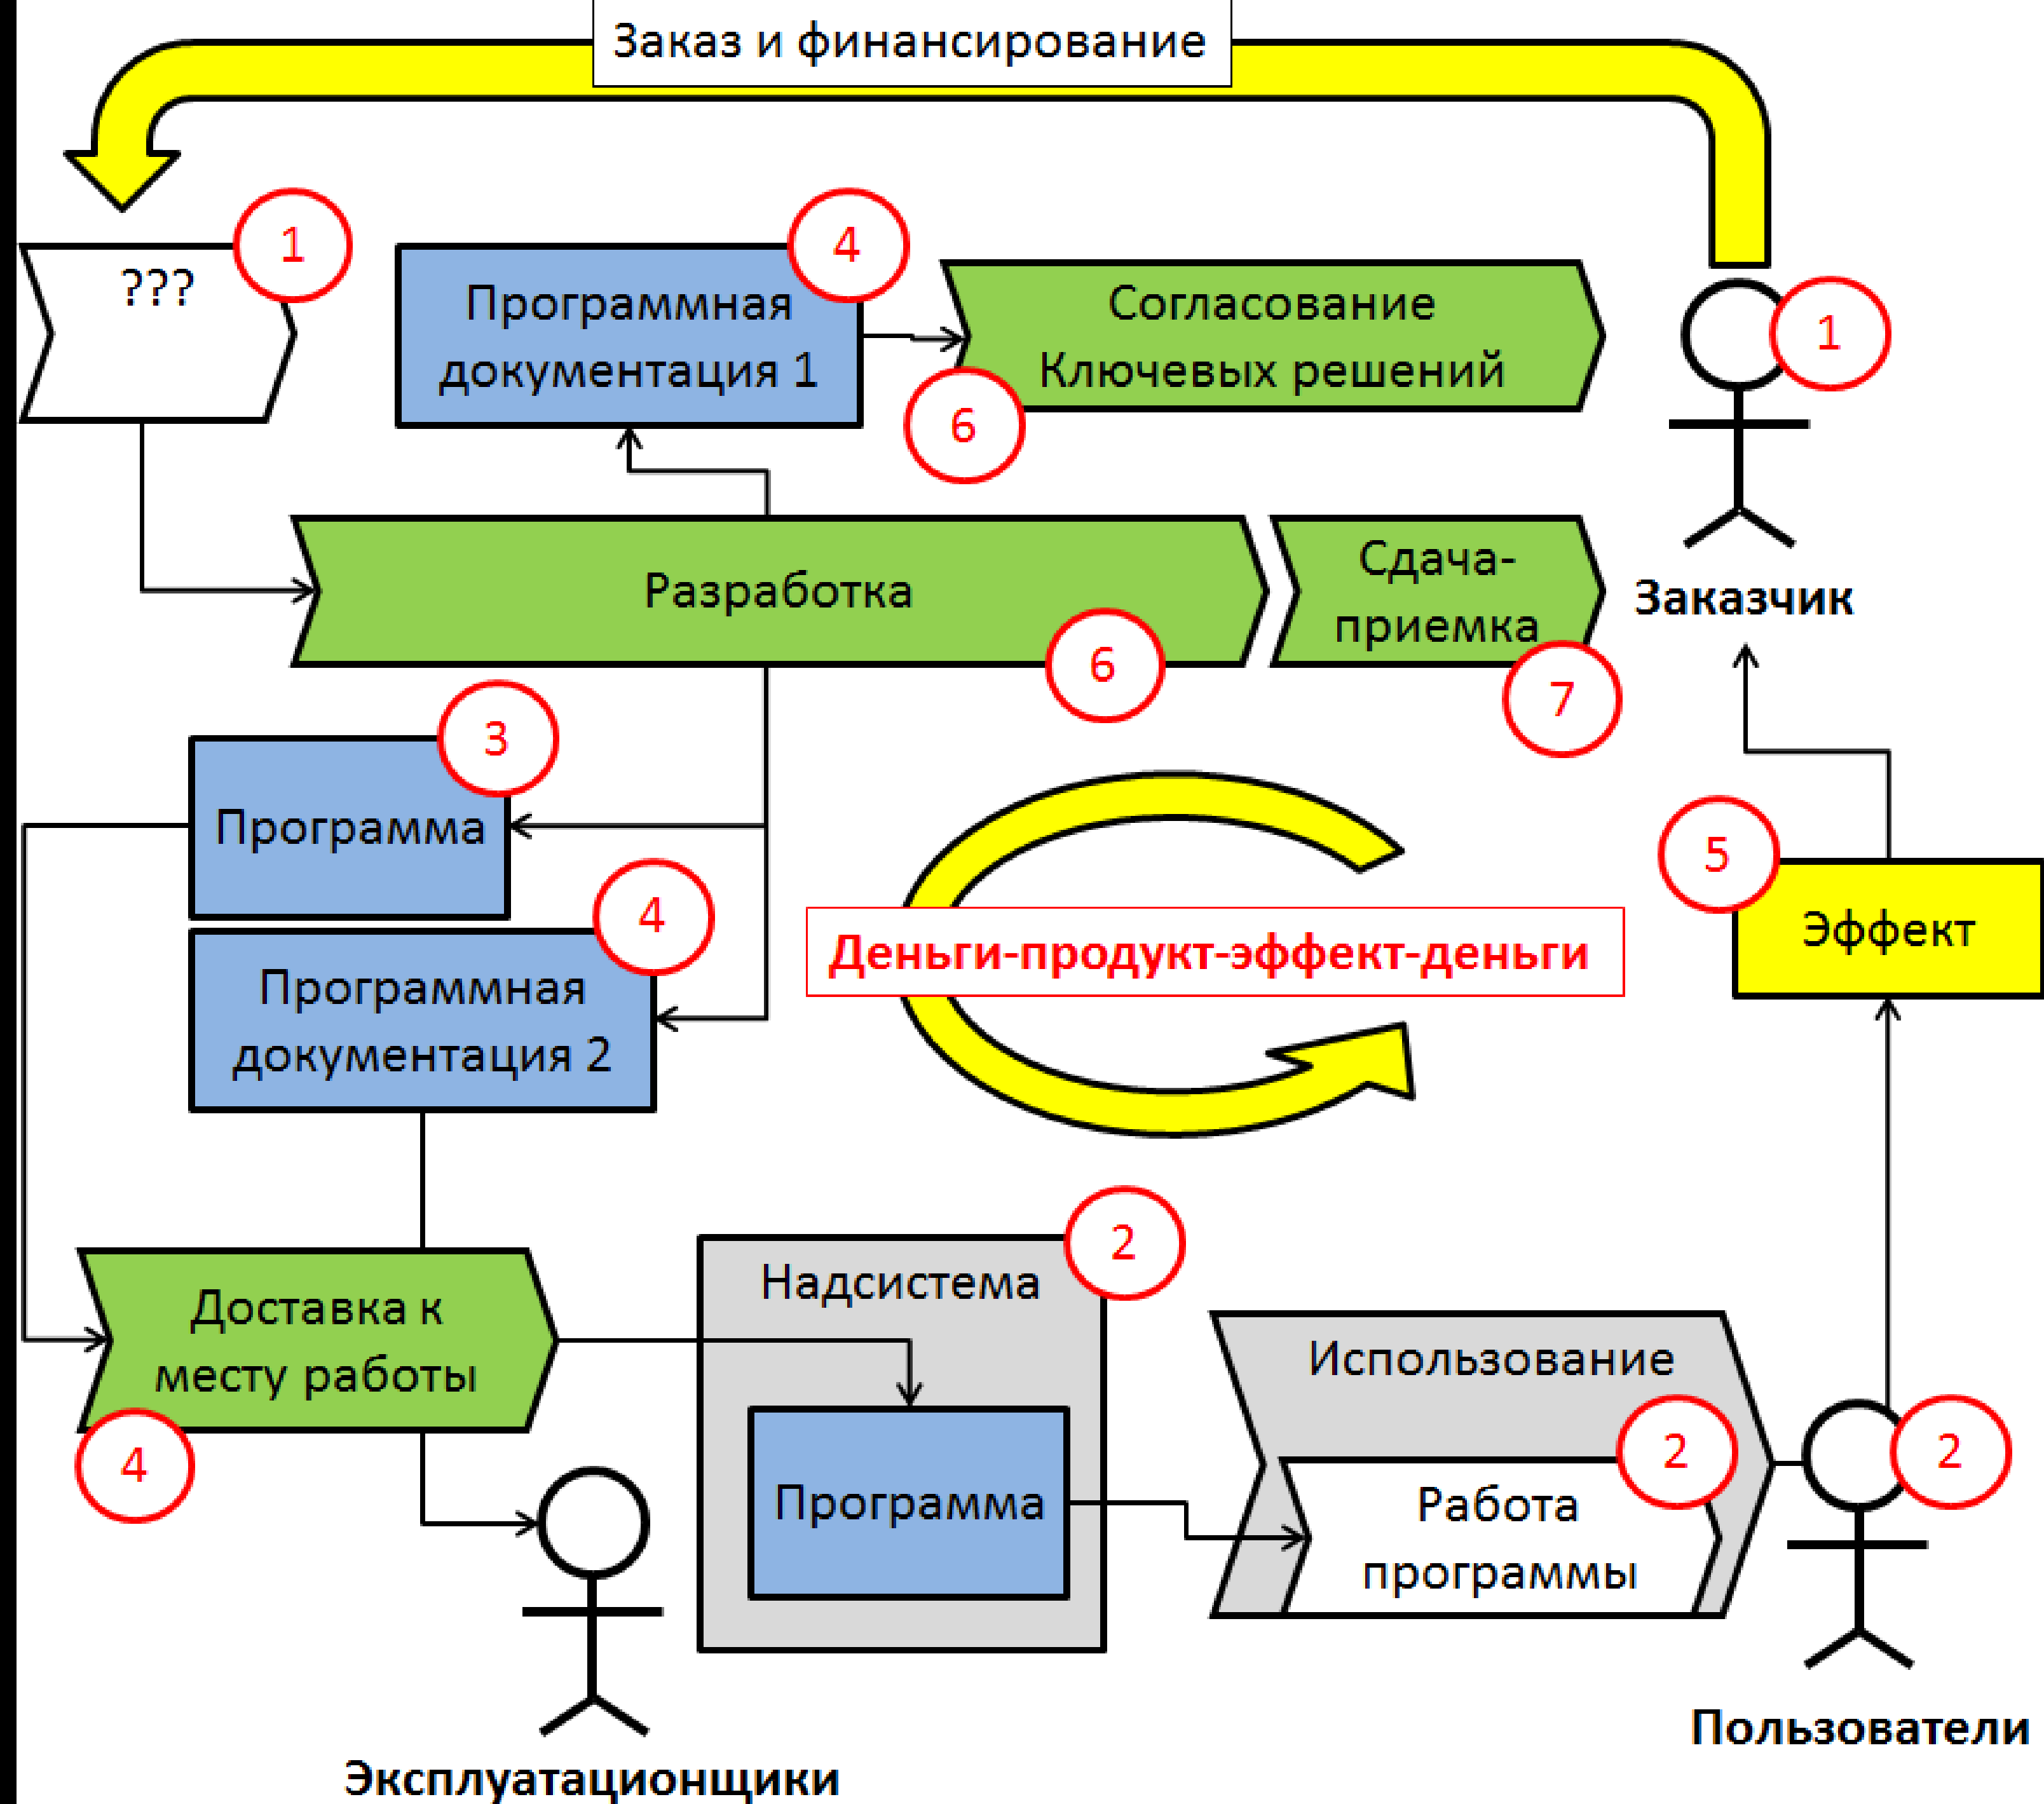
Заказ и финансирование

??? 1

Программная документация 1 4

Согласование Ключевых решений 6

1

Заказчик

Разработка 6

Сдача-приемка 7

Программа 3

Программная документация 2 4

Деньги-продукт-эффект-деньги

5 Эффект

Доставка к месту работы 4

Надсистема 2

Программа

Использование

Работа программы 2

2

Эксплуатационщики

Пользователи